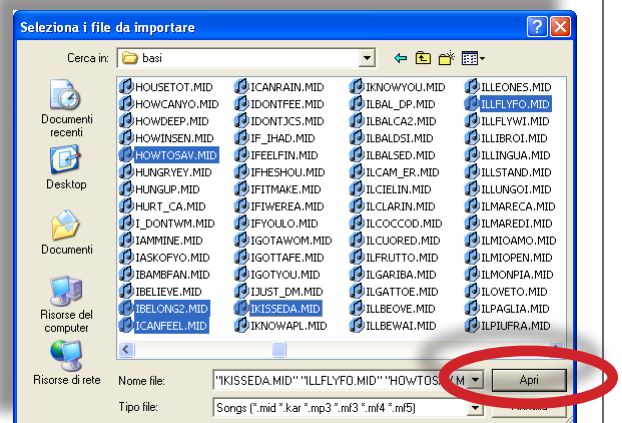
Seleziona i file da importare

Cerca in: basi

Documenti recenti
Desktop
Documenti
Risorse del computer
Risorse di rete

| | | | |
|---|---|---|---|
| HOUSETOT.MID | ICANRAIN.MID | IKNOWYOU.MID | ILLEONES.MID |
| HOWCANYO.MID | IDONTFEE.MID | ILBAL_DP.MID | ILLFLYFO.MID |
| HOWDEEP.MID | IDONTJCS.MID | ILBALCA2.MID | ILLFLYWI.MID |
| HOWINSEN.MID | IF_IHAD.MID | ILBALDSI.MID | ILLIBROI.MID |
| HOWTOSAV.MID | IFEELFIN.MID | ILBALSED.MID | ILLINGUA.MID |
| HUNGRYEY.MID | IFHESHOU.MID | ILCAM_ER.MID | ILLSTAND.MID |
| HUNGUP.MID | IFITMAKE.MID | ILCIELIN.MID | ILLUNGOI.MID |
| HURT_CA.MID | IFIWEREA.MID | ILCLARIN.MID | ILMARECA.MID |
| I_DONTWM.MID | IFYOULO.MID | ILCOCCOD.MID | ILMAREDI.MID |
| IAMMINE.MID | IGOTAWOM.MID | ILCUORED.MID | ILMIOAMO.MID |
| IASKOFYO.MID | IGOTTAFE.MID | ILFRUTTO.MID | ILMIOPEN.MID |
| IBAMBFAN.MID | IGOTYOU.MID | ILGARIBA.MID | ILMONPIA.MID |
| IBELIEVE.MID | IJUST_DM.MID | ILGATTOE.MID | ILOVETO.MID |
| IBELONG2.MID | IKISSEDA.MID | ILLBEOVE.MID | ILPAGLIA.MID |
| ICANFEEL.MID | IKNOWAPL.MID | ILLBEWAI.MID | ILPIUFRA.MID |

Nome file: "IKISSEDA.MID" "ILLFLYFO.MID" "HOWTOSAV.M
Apri
Tipo file: Songs (*.mid *.kar *.mp3 *.mf3 *.mf4 *.mf5)